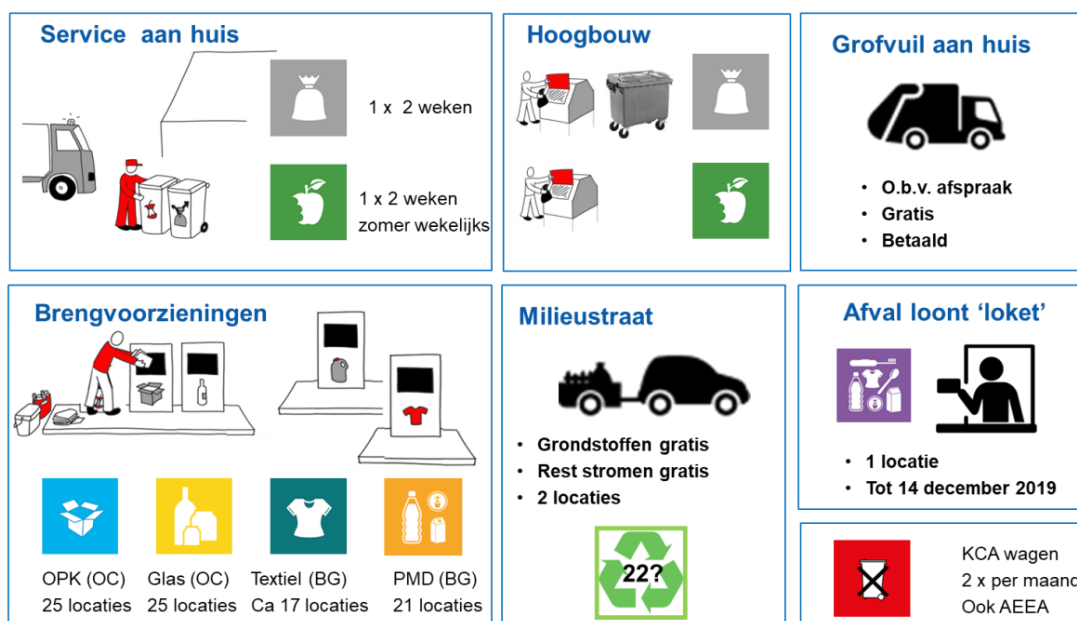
Service aan huis

1 x 2 weken

1 x 2 weken
zomer wekelijks

Hoogbouw

Grofvuil aan huis

- O.b.v. afspraak
- Gratis
- Betaald

Brengvoorzieningen

OPK (OC)
25 locaties

Glas (OC)
25 locaties

Textiel (BG)
Ca 17 locaties

PMD (BG)
21 locaties

Milieustraat

- Grondstoffen gratis
- Rest stromen gratis
- 2 locaties

22?

Afval loont 'loket'

- 1 locatie
- Tot 14 december 2019

KCA wagen
2 x per maand
Ook AEEA